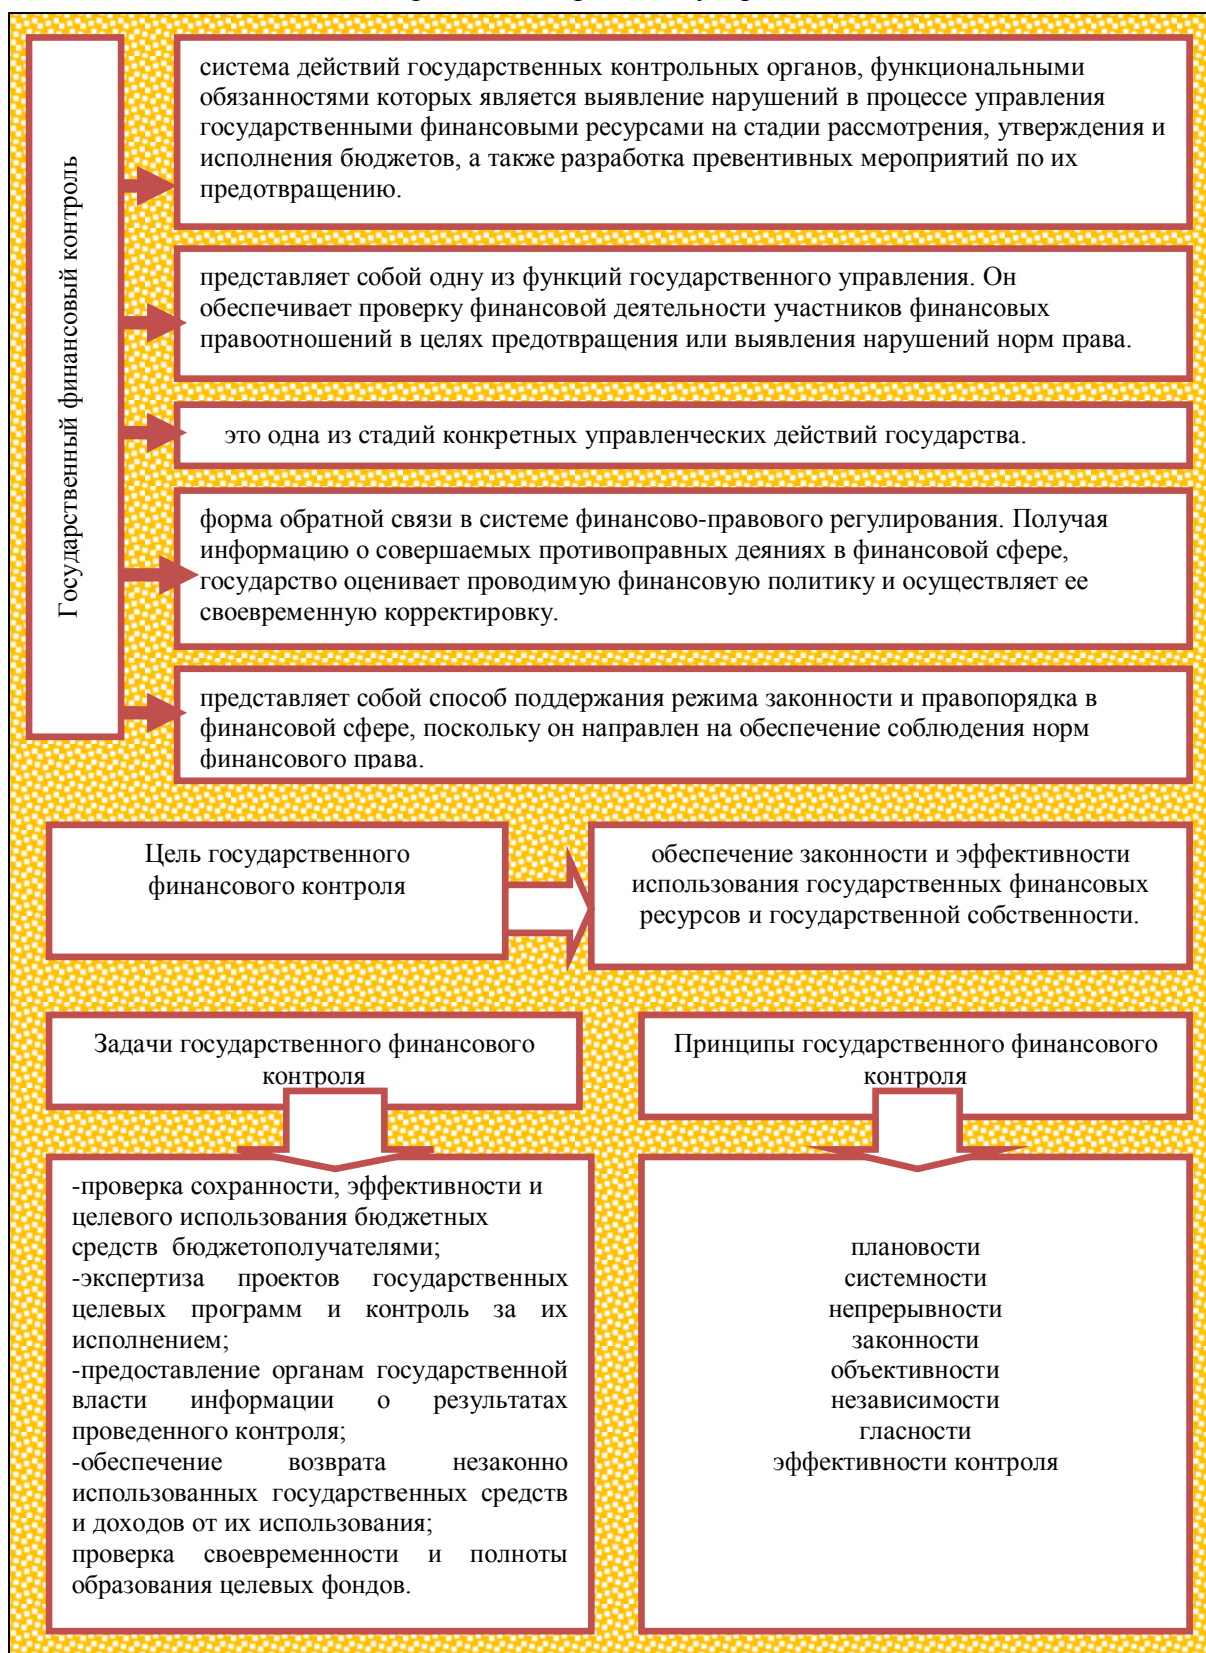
Государственный финансовый контроль

система действий государственных контрольных органов, функциональными обязанностями которых является выявление нарушений в процессе управления государственными финансовыми ресурсами на стадии рассмотрения, утверждения и исполнения бюджетов, а также разработка превентивных мероприятий по их предотвращению.

представляет собой одну из функций государственного управления. Он обеспечивает проверку финансовой деятельности участников финансовых правоотношений в целях предотвращения или выявления нарушений норм права.

это одна из стадий конкретных управленческих действий государства.

форма обратной связи в системе финансово-правового регулирования. Получая информацию о совершаемых противоправных деяниях в финансовой сфере, государство оценивает проводимую финансовую политику и осуществляет ее своевременную корректировку.

представляет собой способ поддержания режима законности и правопорядка в финансовой сфере, поскольку он направлен на обеспечение соблюдения норм финансового права.

Цель государственного финансового контроля

обеспечение законности и эффективности использования государственных финансовых ресурсов и государственной собственности.

Задачи государственного финансового контроля

-проверка сохранности, эффективности и целевого использования бюджетных средств бюджетополучателями;
-экспертиза проектов государственных целевых программ и контроль за их исполнением;
-предоставление органам государственной власти информации о результатах проведенного контроля;
-обеспечение возврата незаконно использованных государственных средств и доходов от их использования;
проверка своевременности и полноты образования целевых фондов.

Принципы государственного финансового контроля

плановости
системности
непрерывности
законности
объективности
независимости
гласности
эффективности контроля